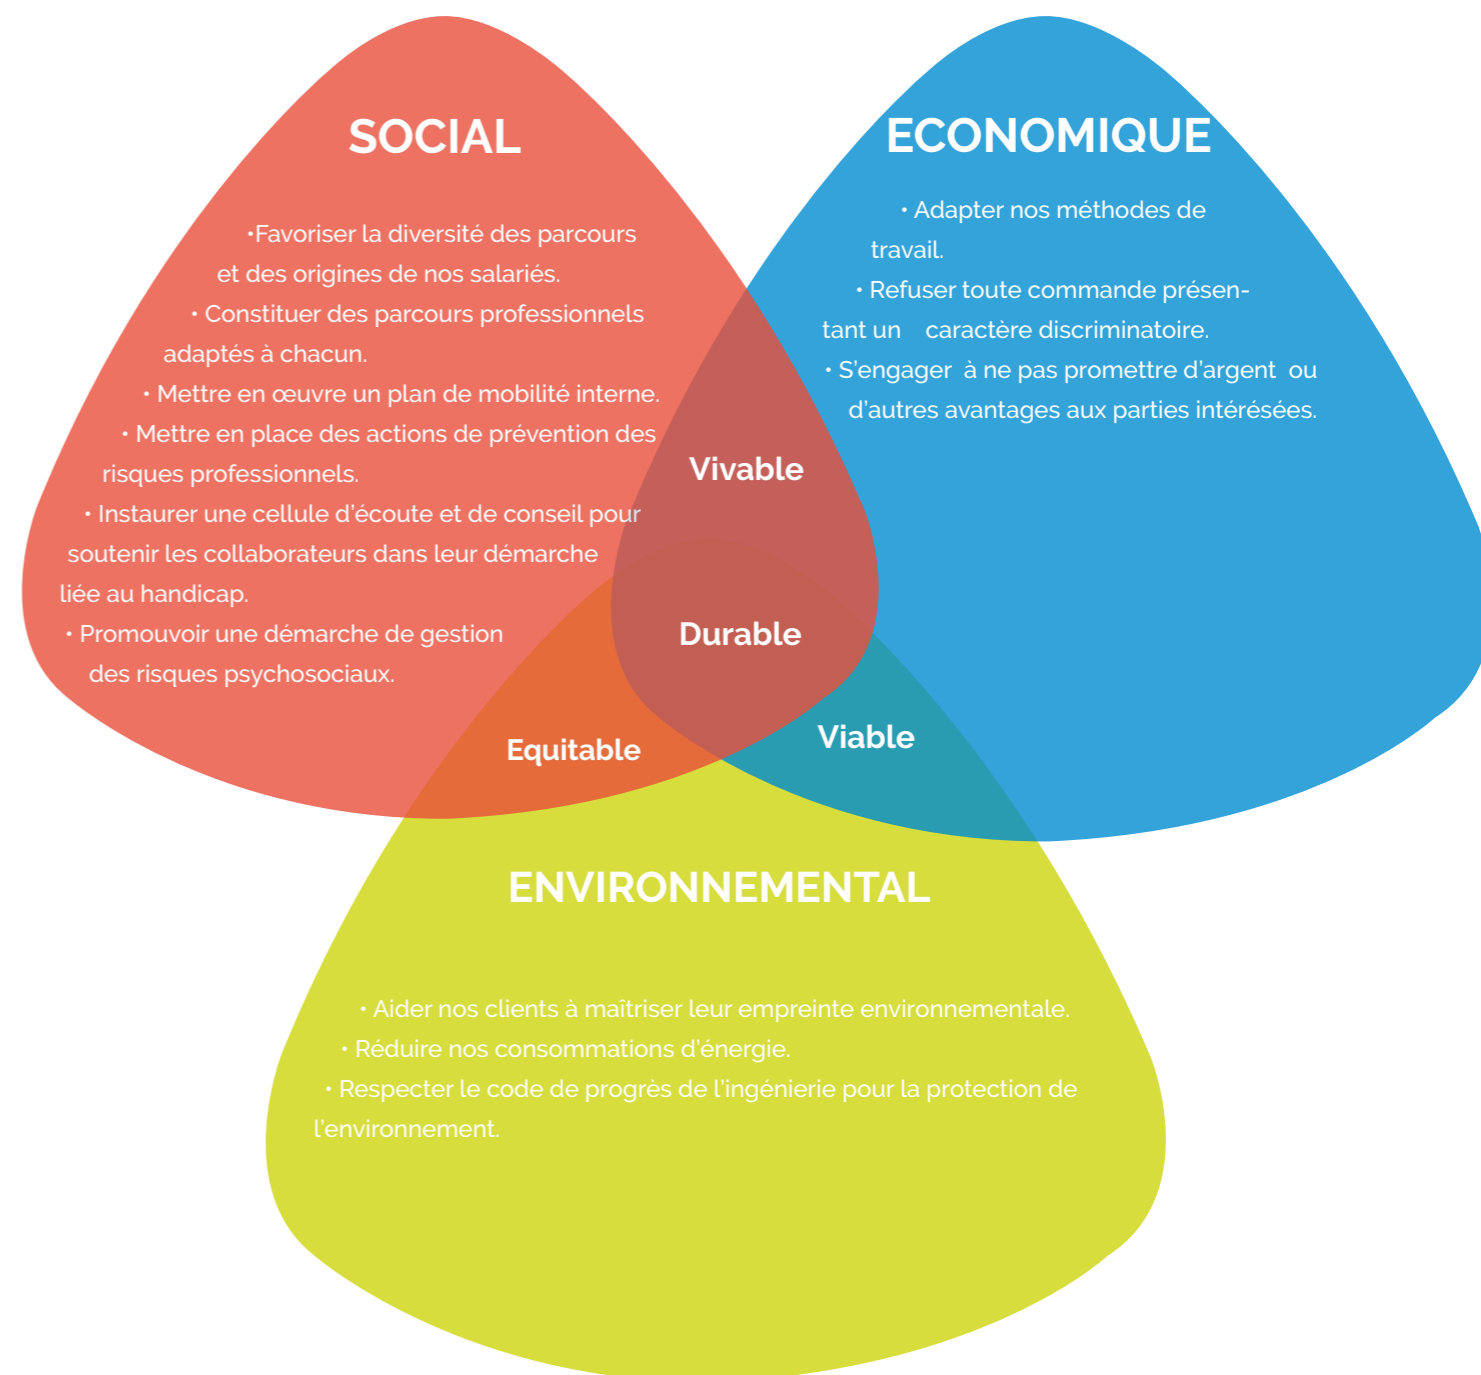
SOCIAL

•Favoriser la diversité des parcours et des origines de nos salariés.
• Constituer des parcours professionnels adaptés à chacun.
• Mettre en œuvre un plan de mobilité interne.
• Mettre en place des actions de prévention des risques professionnels.
• Instaurer une cellule d'écoute et de conseil pour soutenir les collaborateurs dans leur démarche liée au handicap.
• Promouvoir une démarche de gestion des risques psychosociaux.

ECONOMIQUE

• Adapter nos méthodes de travail.
• Refuser toute commande présentant un caractère discriminatoire.
• S'engager à ne pas promettre d'argent ou d'autres avantages aux parties intérésées.

Vivable

Durable

Equitable

Viable

ENVIRONNEMENTAL

• Aider nos clients à maîtriser leur empreinte environnementale.
• Réduire nos consommations d'énergie.
• Respecter le code de progrès de l'ingénierie pour la protection de l'environnement.